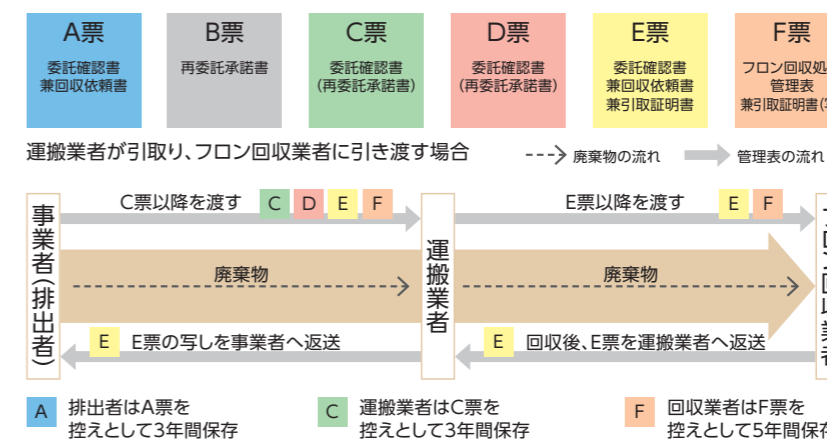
A票
委託確認書
兼回収依頼書

B票
再委託承諾書

C票
委託確認書
(再委託承諾書)

D票
委託確認書
(再委託承諾書)

E票
委託確認書
兼回収依頼書
兼引取証明書

F票
フロン回収処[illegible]
管理表
兼引取証明書([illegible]

運搬業者が引取り、フロン回収業者に引き渡す場合

廃棄物の流れ

管理表の流れ

事業者(排出者)

C票以降を渡す
C D E F

廃棄物

E
E票の写しを事業者へ返送

運搬業者

E票以降を渡す
E F

廃棄物

E
回収後、E票を運搬業者へ返送

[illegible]

A 排出者はA票を控えとして3年間保存

C 運搬業者はC票を控えとして3年間保存

F 回収業者はF票を控えとして5年間保存